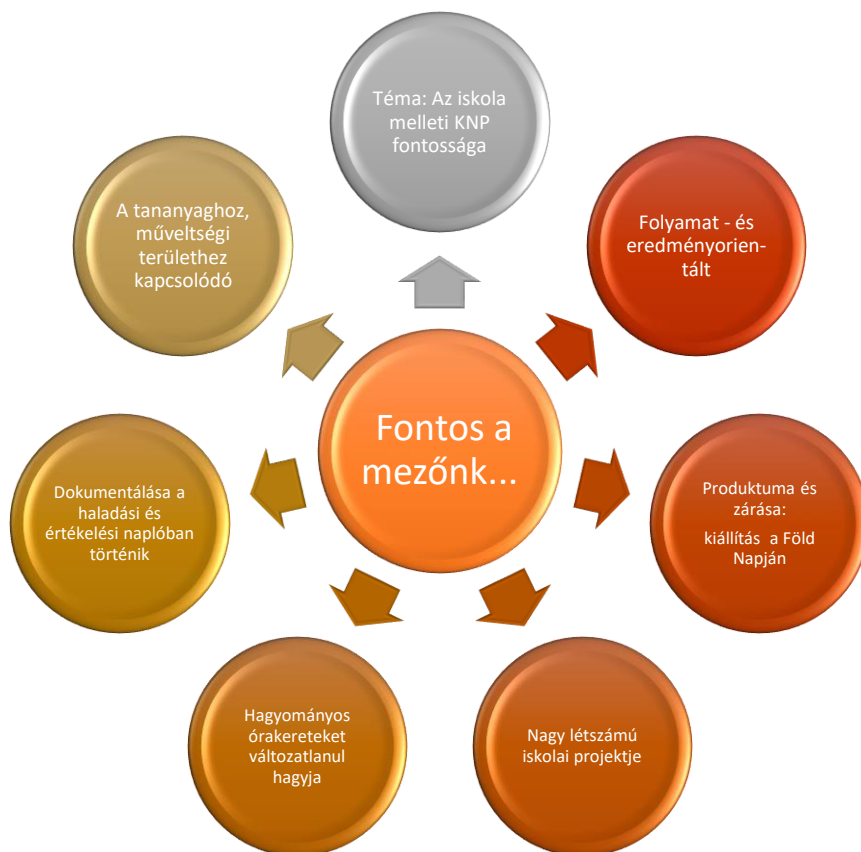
Fontos a mezőnk...

Téma: Az iskola melleti KNP fontossága

Folyamat - és eredményorien-tált

Produktuma és zárása:

kiállítás a Föld Napján

Nagy létszámú iskolai projektje

Hagyományos órakereteket változatlanul hagyja

Dokumentálása a haladási és értékelési naplóban történik

A tananyaghoz, műveltségi területhez kapcsolódó